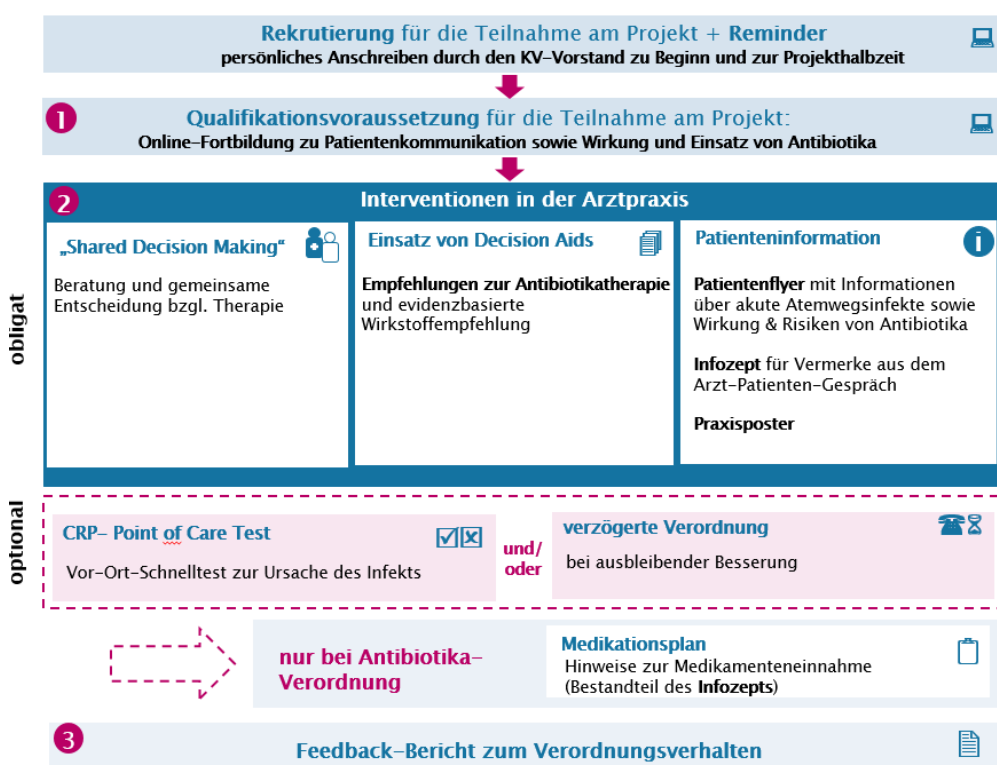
Rekrutierung für die Teilnahme am Projekt + Reminder
persönliches Anschreiben durch den KV-Vorstand zu Beginn und zur Projekthalbzeit

1 Qualifikationsvoraussetzung für die Teilnahme am Projekt:
Online-Fortbildung zu Patientenkommunikation sowie Wirkung und Einsatz von Antibiotika

2 Interventionen in der Arztpraxis

obligat

„Shared Decision Making"
Beratung und gemeinsame Entscheidung bzgl. Therapie

Einsatz von Decision Aids
Empfehlungen zur Antibiotikatherapie und evidenzbasierte Wirkstoffempfehlung

Patienteninformation
Patientenflyer mit Informationen über akute Atemwegsinfekte sowie Wirkung & Risiken von Antibiotika

Infozept für Vermerke aus dem Arzt-Patienten-Gespräch

Praxisposter

optional

CRP- Point of Care Test
Vor-Ort-Schnelltest zur Ursache des Infekts

und/ oder

verzögerte Verordnung
bei ausbleibender Besserung

nur bei Antibiotika-Verordnung

Medikationsplan
Hinweise zur Medikamenteneinnahme (Bestandteil des Infozepts)

3 Feedback-Bericht zum Verordnungsverhalten